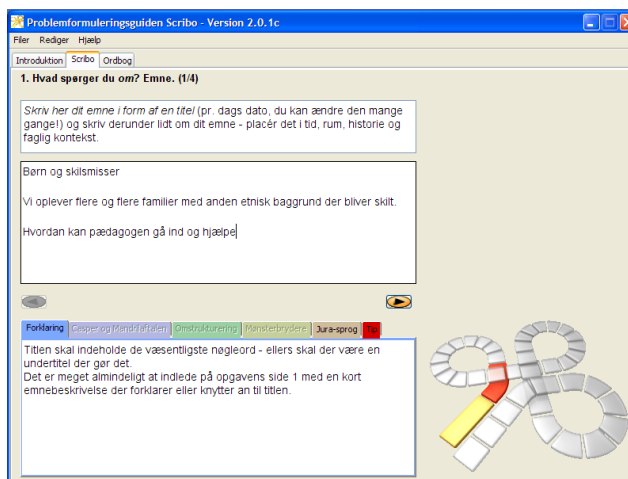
Problemformuleringsguiden Scribo - Version 2.0.1c

Filer Rediger Hjælp

Introduktion Scribo Ordbog

1. Hvad spørger du om? Emne. (1/4)

Skriv her dit emne i form af en titel (pr. dags dato, du kan ændre den mange gange!) og skriv derunder lidt om dit emne - placér det i tid, rum, historie og faglig kontekst.

Børn og skilsmisser

Vi oplever flere og flere familier med anden etnisk baggrund der bliver skilt.

Hvordan kan pædagogen gå ind og hjælpe

Forklaring Casper og Mandrilaftalen Omstrukturering Mønsterbrydere Jura-sprog Tip

Titlen skal indeholde de væsentligste nøgleord - ellers skal der være en undertitel der gør det.
Det er meget almindeligt at indlede på opgavens side 1 med en kort emnebeskrivelse der forklarer eller knytter an til titlen.